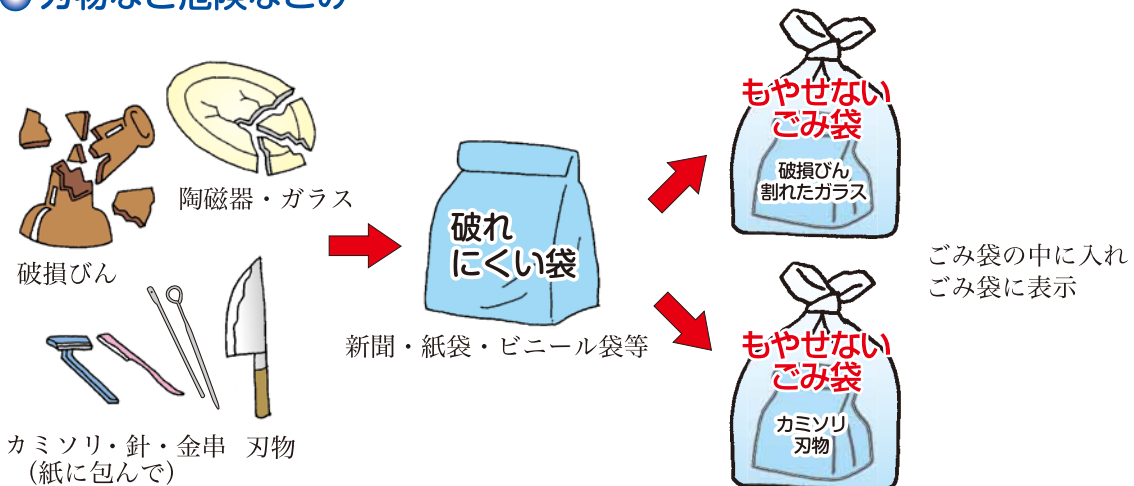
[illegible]

破損びん

陶磁器・ガラス

カミソリ・針・金串 (紙に包んで)

刃物

破れにくい袋

新聞・紙袋・ビニール袋等

もやせないごみ袋

破損びん 割れたガラス

もやせないごみ袋

カミソリ 刃物

ごみ袋の中に入れ ごみ袋に表示